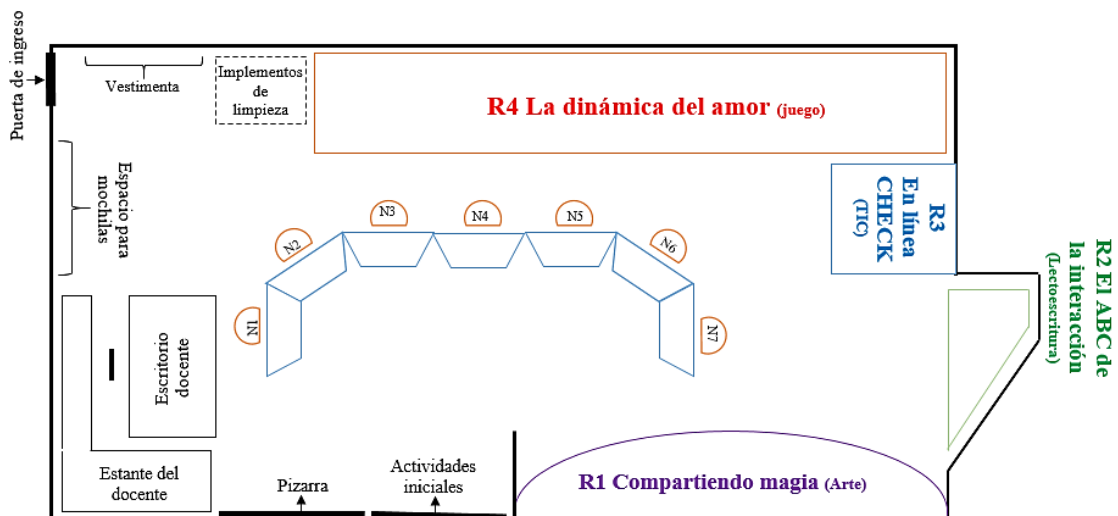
Puerta de ingreso

Vestimenta

Implementos de limpieza

R4 La dinámica del amor (juego)

Espacio para mochilas

N3

N4

N5

N2

N6

N1

N7

R3 En línea CHECK (TIC)

R2 El ABC de la interacción (Lectoescritura)

Escritorio docente

Estante del docente

Pizarra

Actividades iniciales

R1 Compartiendo magia (Arte)